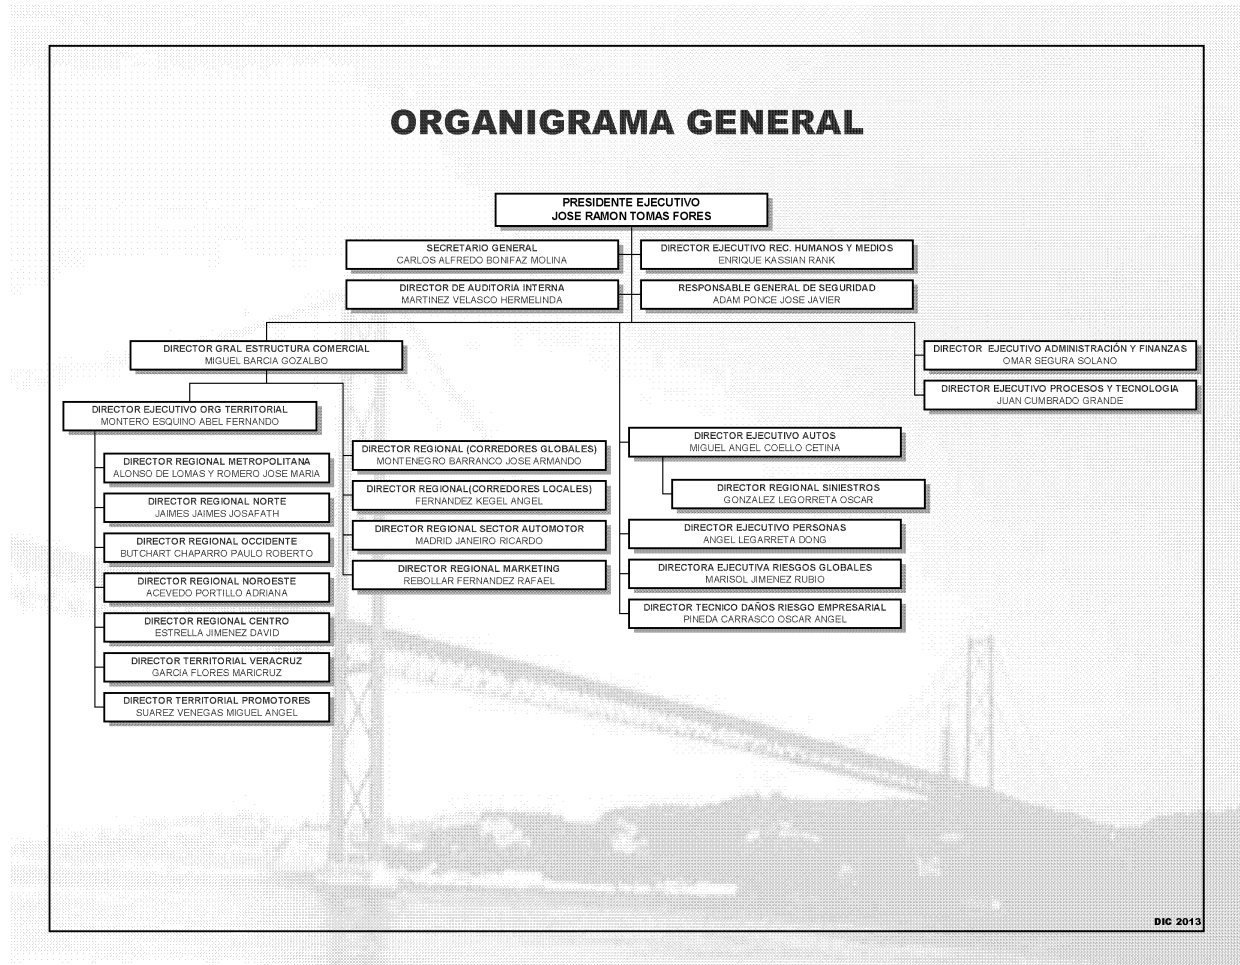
ORGANIGRAMA GENERAL

PRESIDENTE EJECUTIVO
JOSE RAMON TOMAS FORES

SECRETARIO GENERAL
CARLOS ALFREDO BONIFAZ MOLINA

DIRECTOR EJECUTIVO REC. HUMANOS Y MEDIOS
ENRIQUE KASSIAN RANK

DIRECTOR DE AUDITORIA INTERNA
MARTINEZ VELASCO HERMELINDA

RESPONSABLE GENERAL DE SEGURIDAD
ADAM PONCE JOSE JAVIER

DIRECTOR GRAL ESTRUCTURA COMERCIAL
MIGUEL BARCIA GOZALBO

DIRECTOR EJECUTIVO ADMINISTRACIÓN Y FINANZAS
OMAR SEGURA SOLANO

DIRECTOR EJECUTIVO PROCESOS Y TECNOLOGIA
JUAN CUMBRADO GRANDE

DIRECTOR EJECUTIVO ORG TERRITORIAL
MONTERO ESQUINO ABEL FERNANDO

DIRECTOR REGIONAL METROPOLITANA
ALONSO DE LOMAS Y ROMERO JOSE MARIA

DIRECTOR REGIONAL NORTE
JAIMES JAIMES JOSAFATH

DIRECTOR REGIONAL OCCIDENTE
BUTCHART CHAPARRO PAULO ROBERTO

DIRECTOR REGIONAL NOROESTE
ACEVEDO PORTILLO ADRIANA

DIRECTOR REGIONAL CENTRO
ESTRELLA JIMENEZ DAVID

DIRECTOR TERRITORIAL VERACRUZ
GARCIA FLORES MARICRUZ

DIRECTOR TERRITORIAL PROMOTORES
SUAREZ VENEGAS MIGUEL ANGEL

DIRECTOR REGIONAL (CORREDORES GLOBALES)
MONTENEGRO BARRANCO JOSE ARMANDO

DIRECTOR REGIONAL(CORREDORES LOCALES)
FERNANDEZ KEGEL ANGEL

DIRECTOR REGIONAL SECTOR AUTOMOTOR
MADRID JANEIRO RICARDO

DIRECTOR REGIONAL MARKETING
REBOLLAR FERNANDEZ RAFAEL

DIRECTOR EJECUTIVO AUTOS
MIGUEL ANGEL COELLO CETINA

DIRECTOR REGIONAL SINIESTROS
GONZALEZ LEGORRETA OSCAR

DIRECTOR EJECUTIVO PERSONAS
ANGEL LEGARRETA DONG

DIRECTORA EJECUTIVA RIESGOS GLOBALES
MARISOL JIMENEZ RUBIO

DIRECTOR TECNICO DAÑOS RIESGO EMPRESARIAL
PINEDA CARRASCO OSCAR ANGEL

DIC 2013